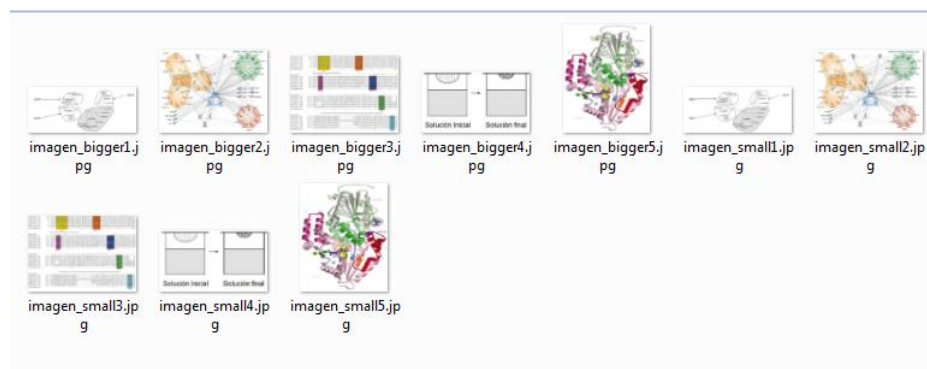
Solución inicial Solución final

imagen_bigger1.jpg

imagen_bigger2.jpg

imagen_bigger3.jpg

imagen_bigger4.jpg

imagen_bigger5.jpg

imagen_small1.jpg

imagen_small2.jpg

Solución inicial Solución final

imagen_small3.jpg

imagen_small4.jpg

imagen_small5.jpg